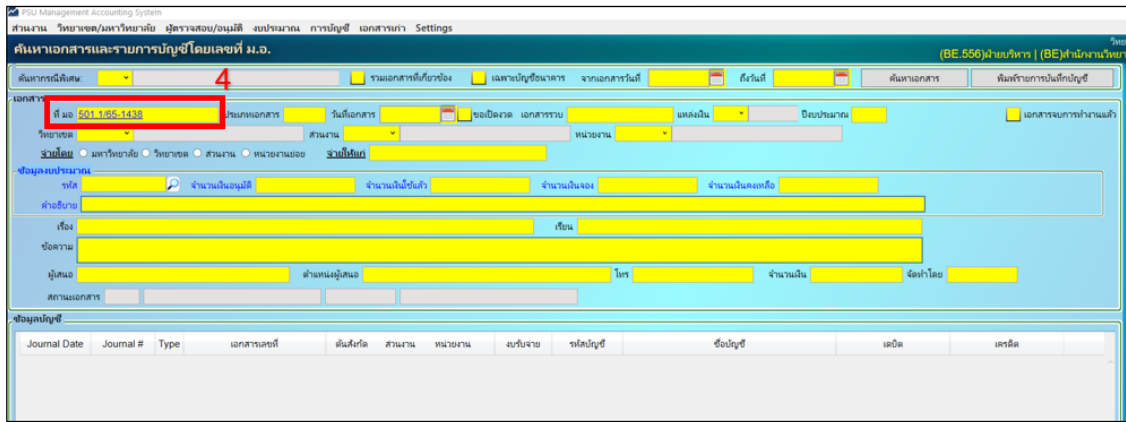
PSU Management Accounting System

ส่วนงาน วิทยาเขต/มหาวิทยาลัย ผู้ตรวจสอบ/อนุมัติ งบประมาณ การบัญชี เอกสารเก่า Settings

ค้นหาเอกสารและรายการบัญชีโดยเลขที่ ม.อ.

(BE.556)ฝ่ายบริหาร | (BE)สำนักงานวิทย

ค้นหากรณีพิเศษ: รวมเอกสารที่เกี่ยวข้อง เฉพาะบัญชีธนาคาร จากเอกสารวันที่ ถึงวันที่ ค้นหาเอกสาร พิมพ์รายการบันทึกบัญชี

4

เอกสาร

ที่ มอ 501.1/65-1438 ประเภทเอกสาร วันที่เอกสาร ขอเปิดงวด เอกสารระบบ แหล่งเงิน ปีงบประมาณ เอกสารจบการทำงานแล้ว

วิทยาเขต ส่วนงาน หน่วยงาน

จ่ายโดย มหาวิทยาลัย วิทยาเขต ส่วนงาน หน่วยงานย่อย จ่ายให้แก่

ข้อมูลงบประมาณ

รหัส จำนวนเงินอนุมัติ จำนวนเงินใช้แล้ว จำนวนเงินจอง จำนวนเงินคงเหลือ

คำอธิบาย

เรื่อง เรียน

ข้อความ

ผู้เสนอ ตำแหน่งผู้เสนอ โทร จำนวนเงิน จัดทำโดย

สถานะเอกสาร

ข้อมูลบัญชี

| Journal Date | Journal # | Type | เอกสารเลขที่ | ต้นสังกัด | ส่วนงาน | หน่วยงาน | งบรับจ่าย | รหัสบัญชี | ชื่อบัญชี | เดบิต | เครดิต |
|---|---|---|---|---|---|---|---|---|---|---|---|